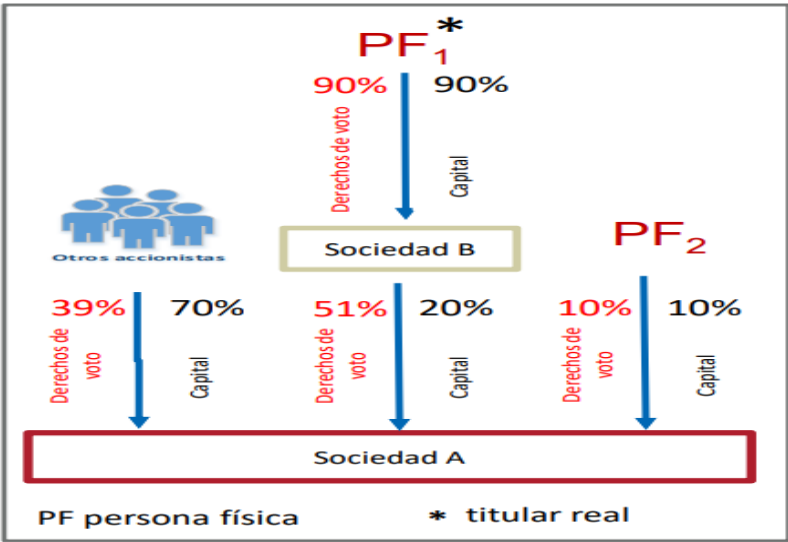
$PF_1$*

90%
Derechos de voto

90%
Capital

Sociedad B

$PF_2$

Otros accionistas

39%
Derechos de voto

70%
Capital

51%
Derechos de voto

20%
Capital

10%
Derechos de voto

10%
Capital

Sociedad A

PF persona física

* titular real